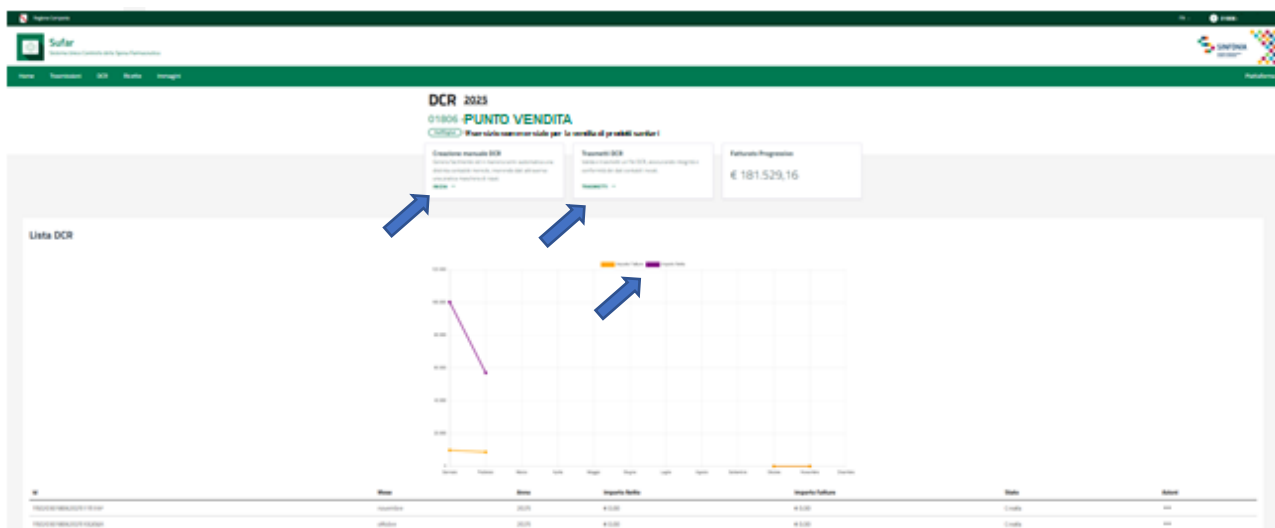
Regione Campania

Sufar
Sistema Unico Controllo della Spesa Farmaceutica

SINFONIA

Home Trasmissioni DCR Ricette Immagini

Piattaforma

DCR 2025

01806 - PUNTO VENDITA

Esercizio commerciale per la vendita di prodotti sanitari

Creazione manuale DCR
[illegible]
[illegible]

Trasmetti DCR
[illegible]
Trasmetti FE

Fatturato Progressivo
€ 181.529,16

Lista DCR

Importo Fatture Importo Rette

120.000
100.000
80.000
60.000
40.000
20.000
0

Gennaio Febbraio Marzo Aprile Maggio Giugno Luglio Agosto Settembre Ottobre Novembre Dicembre

| Id | Mese | Anno | Importo Rette | Importo Fatture | Stato | Azioni |
|---|---|---|---|---|---|---|
| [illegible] | novembre | 2025 | € 0,00 | € 0,00 | Creata | ••• |
| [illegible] | ottobre | 2025 | € 0,00 | € 0,00 | Creata | ••• |